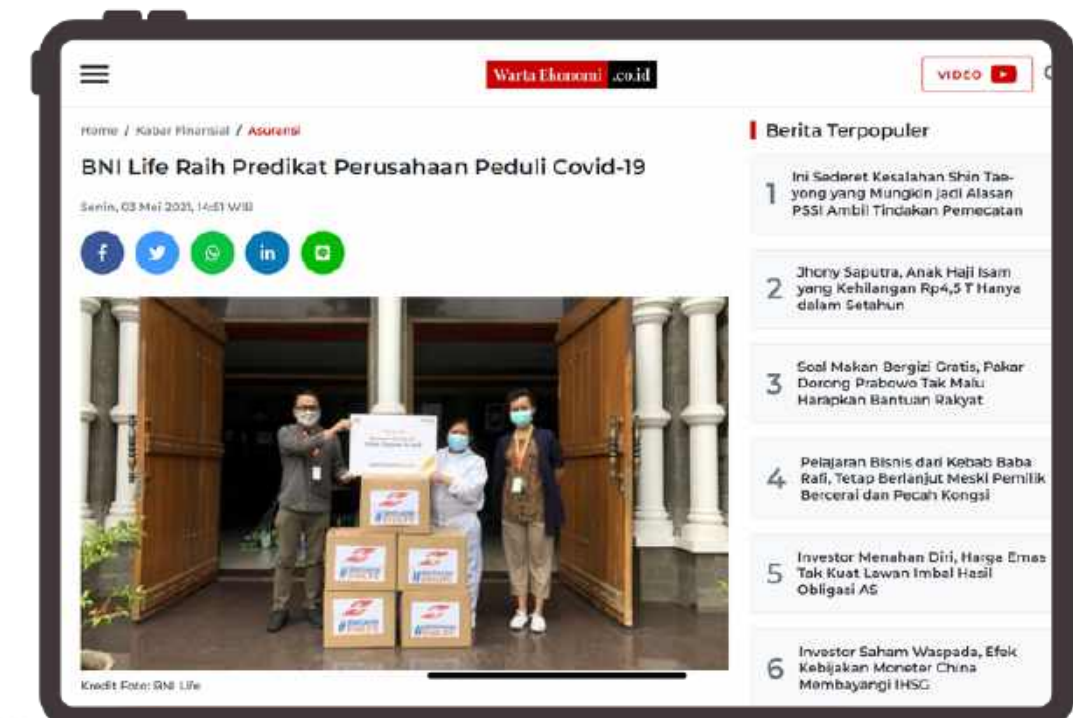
Warta Ekonomi .co.id

VIDEO

Home / Kabar Finansial / Asuransi

BNI Life Raih Predikat Perusahaan Peduli Covid-19

Senin, 03 Mei 2021, 14:51 WIB

Kredit Foto: BNI Life

Berita Terpopuler

1 Ini Sederet Kesalahan Shin Tae-yong yang Mungkin Jadi Alasan PSSI Ambil Tindakan Pemecatan

2 Jhony Saputra, Anak Haji Isam yang Kehilangan Rp4,5 T Hanya dalam Setahun

3 Soal Makan Bergizi Gratis, Pakar Dorong Prabowo Tak Malu Harapkan Bantuan Rakyat

4 Pelajaran Bisnis dari Kebab Baba Rafi, Tetap Berlanjut Meski Pemilik Bercerai dan Pecah Kongsi

5 Investor Menahan Diri, Harga Emas Tak Kuat Lawan Imbal Hasil Obligasi AS

6 Investor Saham Waspada, Efek Kebijakan Moneter China Membayangi IHSG